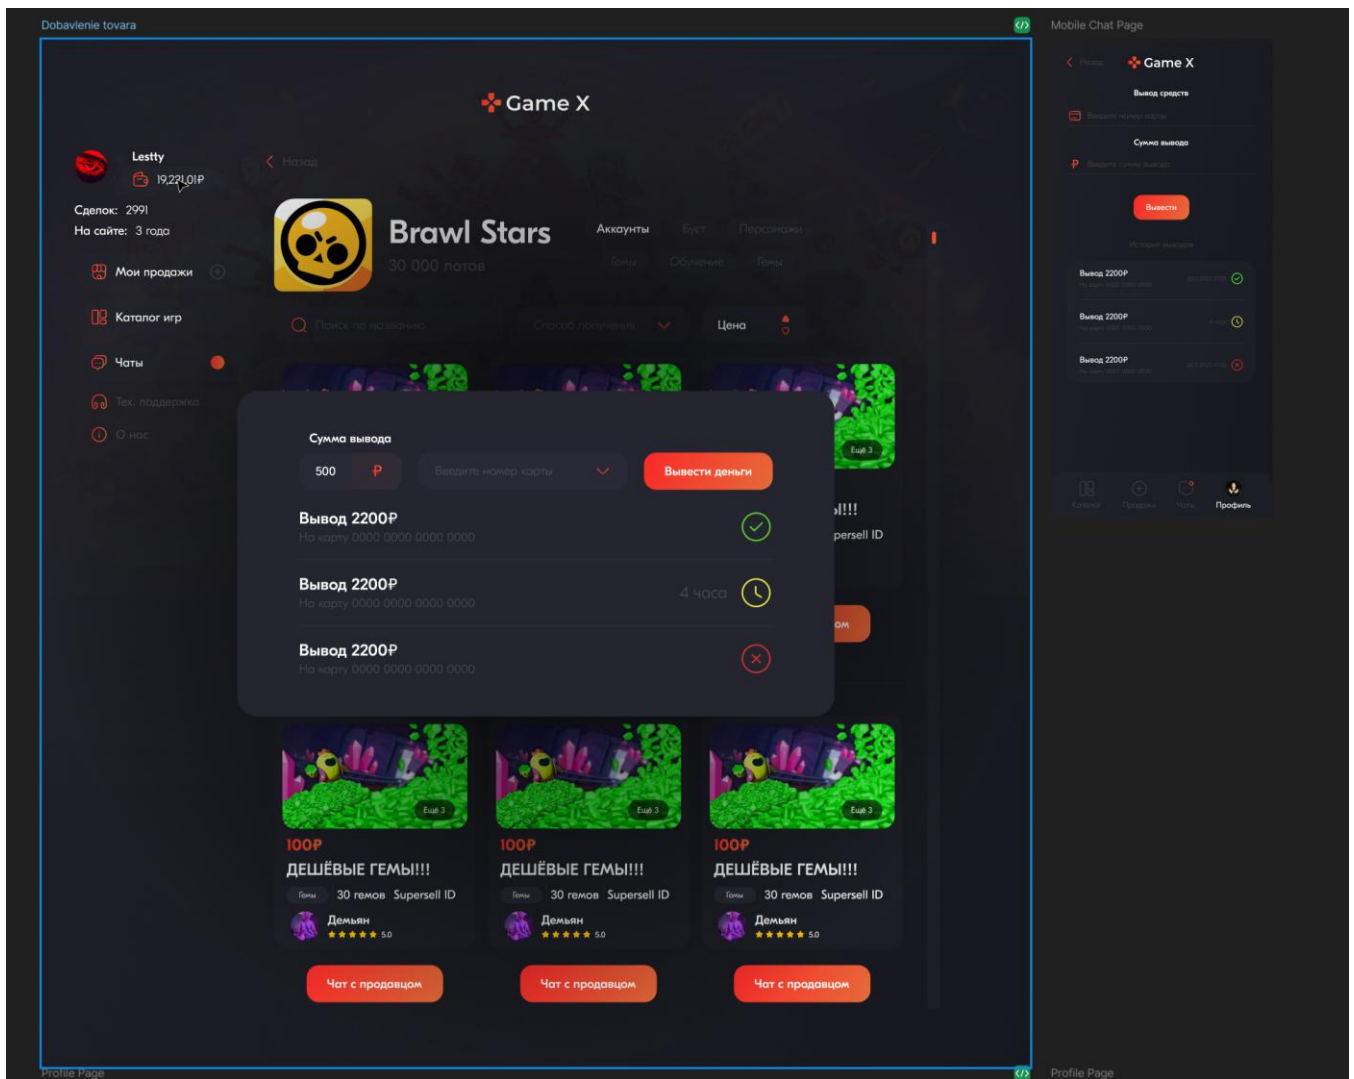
Dobavlenie tovara

Mobile Chat Page

Game X

Lestty
19,221.01₽

Сделок: 2991
На сайте: 3 года

Мои продажи
Каталог игр
Чаты
Тех. поддержка
О нас

Назад

Brawl Stars
30 000 лотов

Аккаунты Буст Персонажи
Гемы Обучение Гемы

Поиск по названию
Способ получения
Цена

Сумма вывода
500 ₽
Введите номер карты
Вывести деньги

Вывод 2200₽
На карту 0000 0000 0000 0000

Вывод 2200₽
На карту 0000 0000 0000 0000
4 часа

Вывод 2200₽
На карту 0000 0000 0000 0000

Ещё 3
ы!!!
persell ID
ом

Ещё 3
100₽
ДЕШЁВЫЕ ГЕМЫ!!!
Гемы 30 гемов Supersell ID
Демьян
★★★★★ 5.0
Чат с продавцом

Ещё 3
100₽
ДЕШЁВЫЕ ГЕМЫ!!!
Гемы 30 гемов Supersell ID
Демьян
★★★★★ 5.0
Чат с продавцом

Ещё 3
100₽
ДЕШЁВЫЕ ГЕМЫ!!!
Гемы 30 гемов Supersell ID
Демьян
★★★★★ 5.0
Чат с продавцом

Назад
Game X
Вывод средств
Введите номер карты
Сумма вывода
Введите сумму вывода
Вывести
История вывода
Вывод 2200₽
Вывод 2200₽
Вывод 2200₽
Каталог Продажа Чаты Профиль

Profile Page
Profile Page